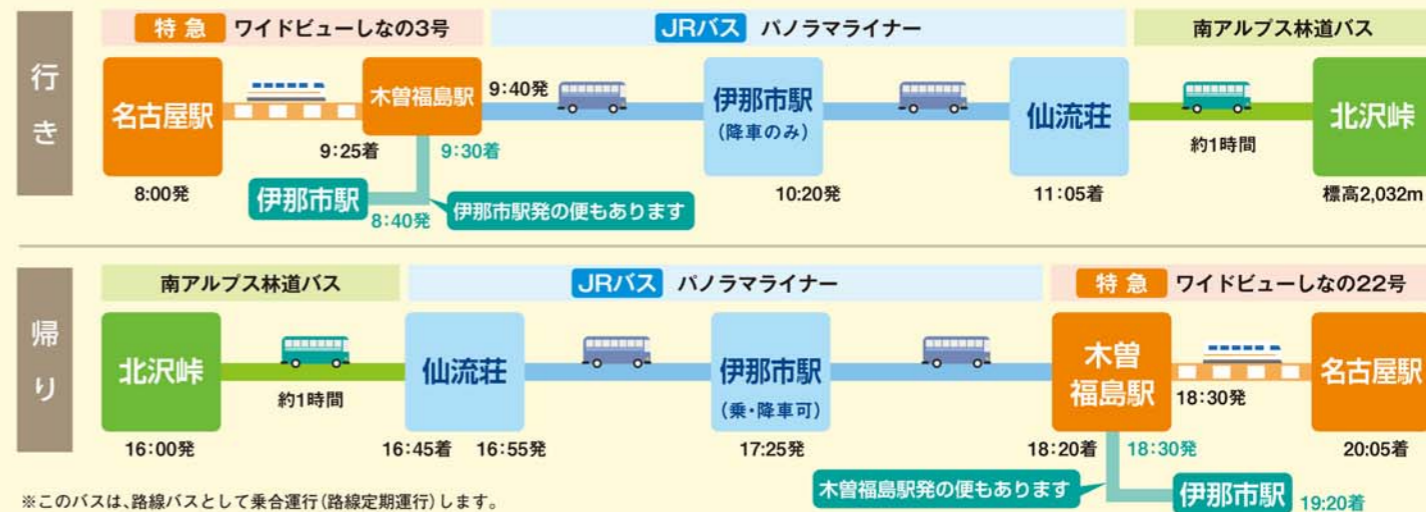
行き

特急 ワイドビューしなの3号

JRバス パノラマライナー

南アルプス林道バス

名古屋駅 8:00発

木曽福島駅 9:25着 9:40発 9:30着

伊那市駅 8:40発

伊那市駅発の便もあります

伊那市駅 (降車のみ) 10:20発

仙流荘 11:05着

約1時間

北沢峠 標高2,032m

帰り

南アルプス林道バス

JRバス パノラマライナー

特急 ワイドビューしなの22号

北沢峠 16:00発

約1時間

仙流荘 16:45着 16:55発

伊那市駅 (乗・降車可) 17:25発

木曽福島駅 18:20着 18:30発 18:30発

名古屋駅 20:05着

木曽福島駅発の便もあります

伊那市駅 19:20着

※このバスは、路線バスとして乗合運行(路線定期運行)します。